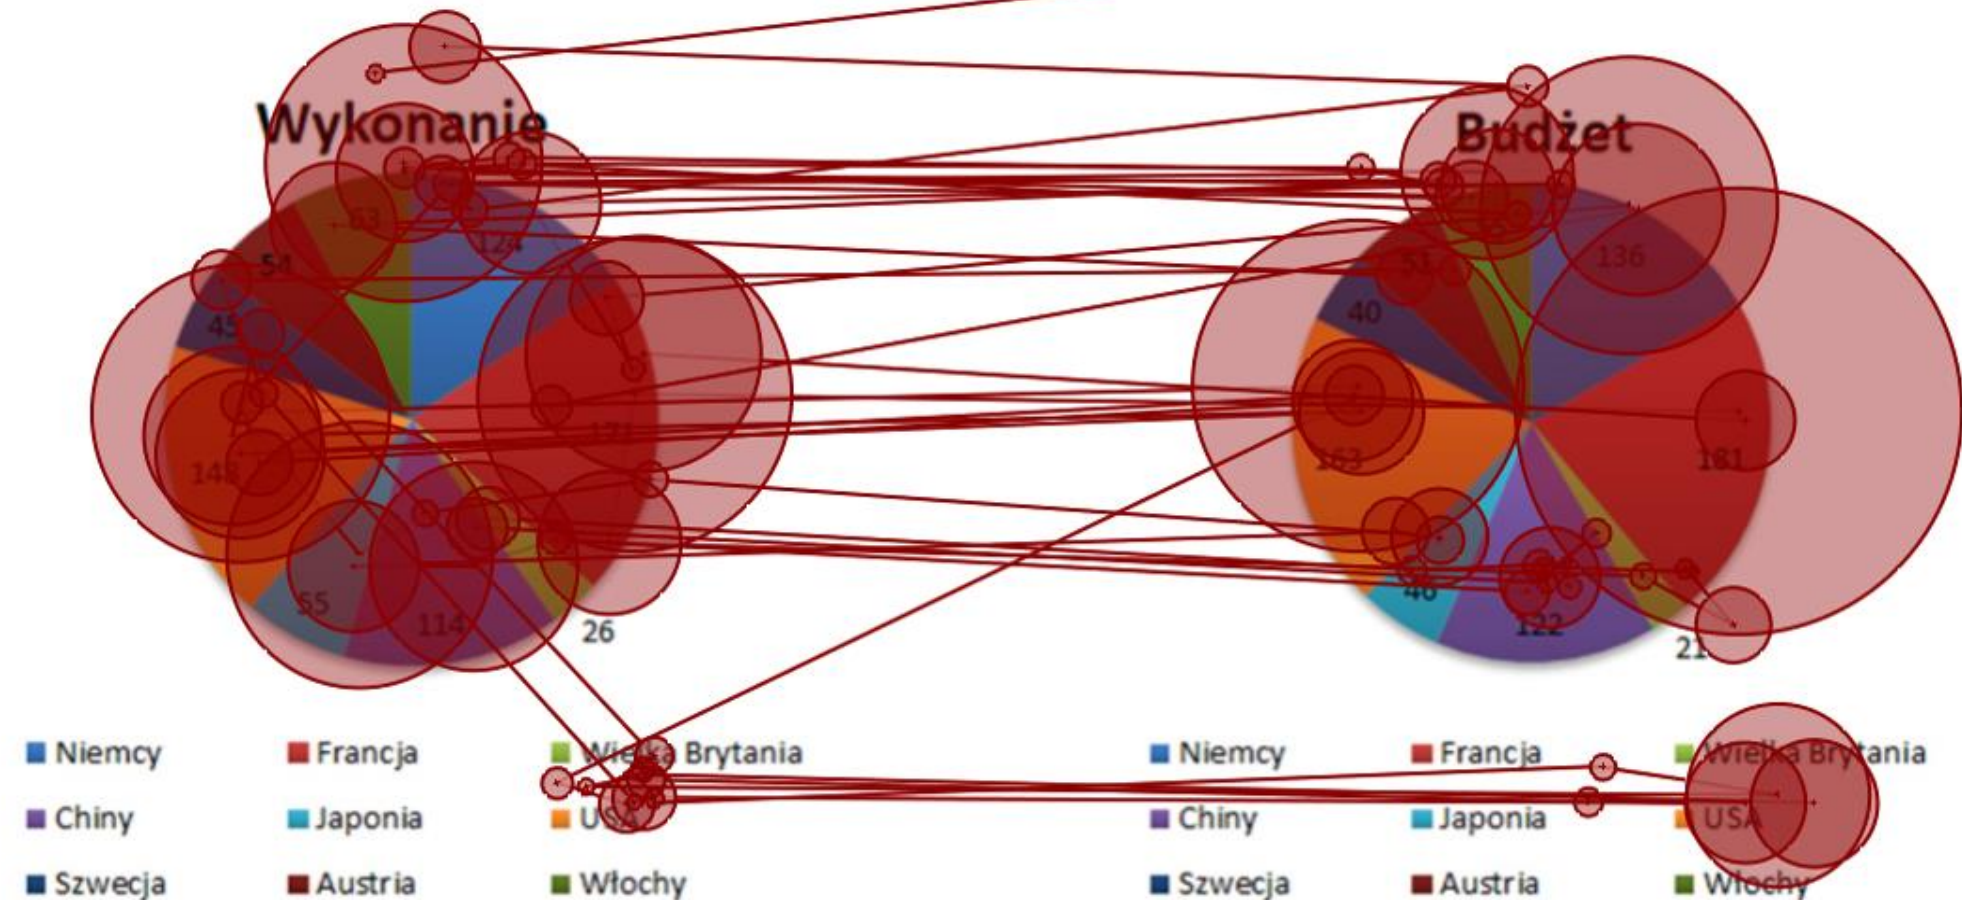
Wykonanie

63
124
54
45
171
148
55
114
26

Budżet

51
136
40
163
181
46
122
21

Niemcy
Francja
Wielka Brytania
Chiny
Japonia
USA
Szwecja
Austria
Włochy

Niemcy
Francja
Wielka Brytania
Chiny
Japonia
USA
Szwecja
Austria
Włochy